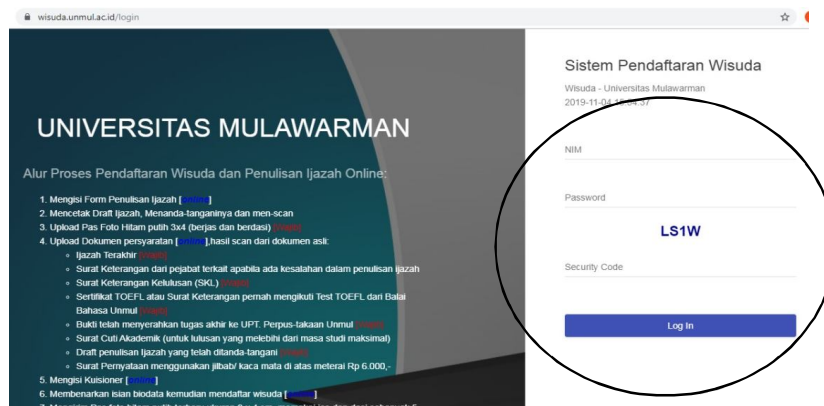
wisuda.unmul.ac.id/login

UNIVERSITAS MULAWARMAN

Alur Proses Pendaftaran Wisuda dan Penulisan Ijazah Online:

1. Mengisi Form Penulisan Ijazah [online]
2. Mencetak Draft Ijazah, Menanda-tanganinya dan men-scan
3. Upload Pas Foto Hitam putih 3x4 (berjas dan berdasi) [Wajib]
4. Upload Dokumen persyaratan [online],hasil scan dari dokumen asli:
- Ijazah Terakhir [Wajib]
- Surat Keterangan dari pejabat terkait apabila ada kesalahan dalam penulisan ijazah
- Surat Keterangan Kelulusan (SKL) [Wajib]
- Sertifikat TOEFL atau Surat Keterangan pernah mengikuti Test TOEFL dari Balai Bahasa Unmul [Wajib]
- Bukti telah menyerahkan tugas akhir ke UPT. Perpus-takaan Unmul [Wajib]
- Surat Cuti Akademik (untuk lulusan yang melebihi dari masa studi maksimal)
- Draft penulisan Ijazah yang telah ditanda-tangani [Wajib]
- Surat Pernyataan menggunakan jilbab/ kaca mata di atas meterai Rp 6.000,-
5. Mengisi Kuisioner [online]
6. Membenarkan isian biodata kemudian mendaftar wisuda [online]
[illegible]

Sistem Pendaftaran Wisuda

Wisuda - Universitas Mulawarman
2019-11-04 15:04:37

NIM

Password

LS1W

Security Code

Log In